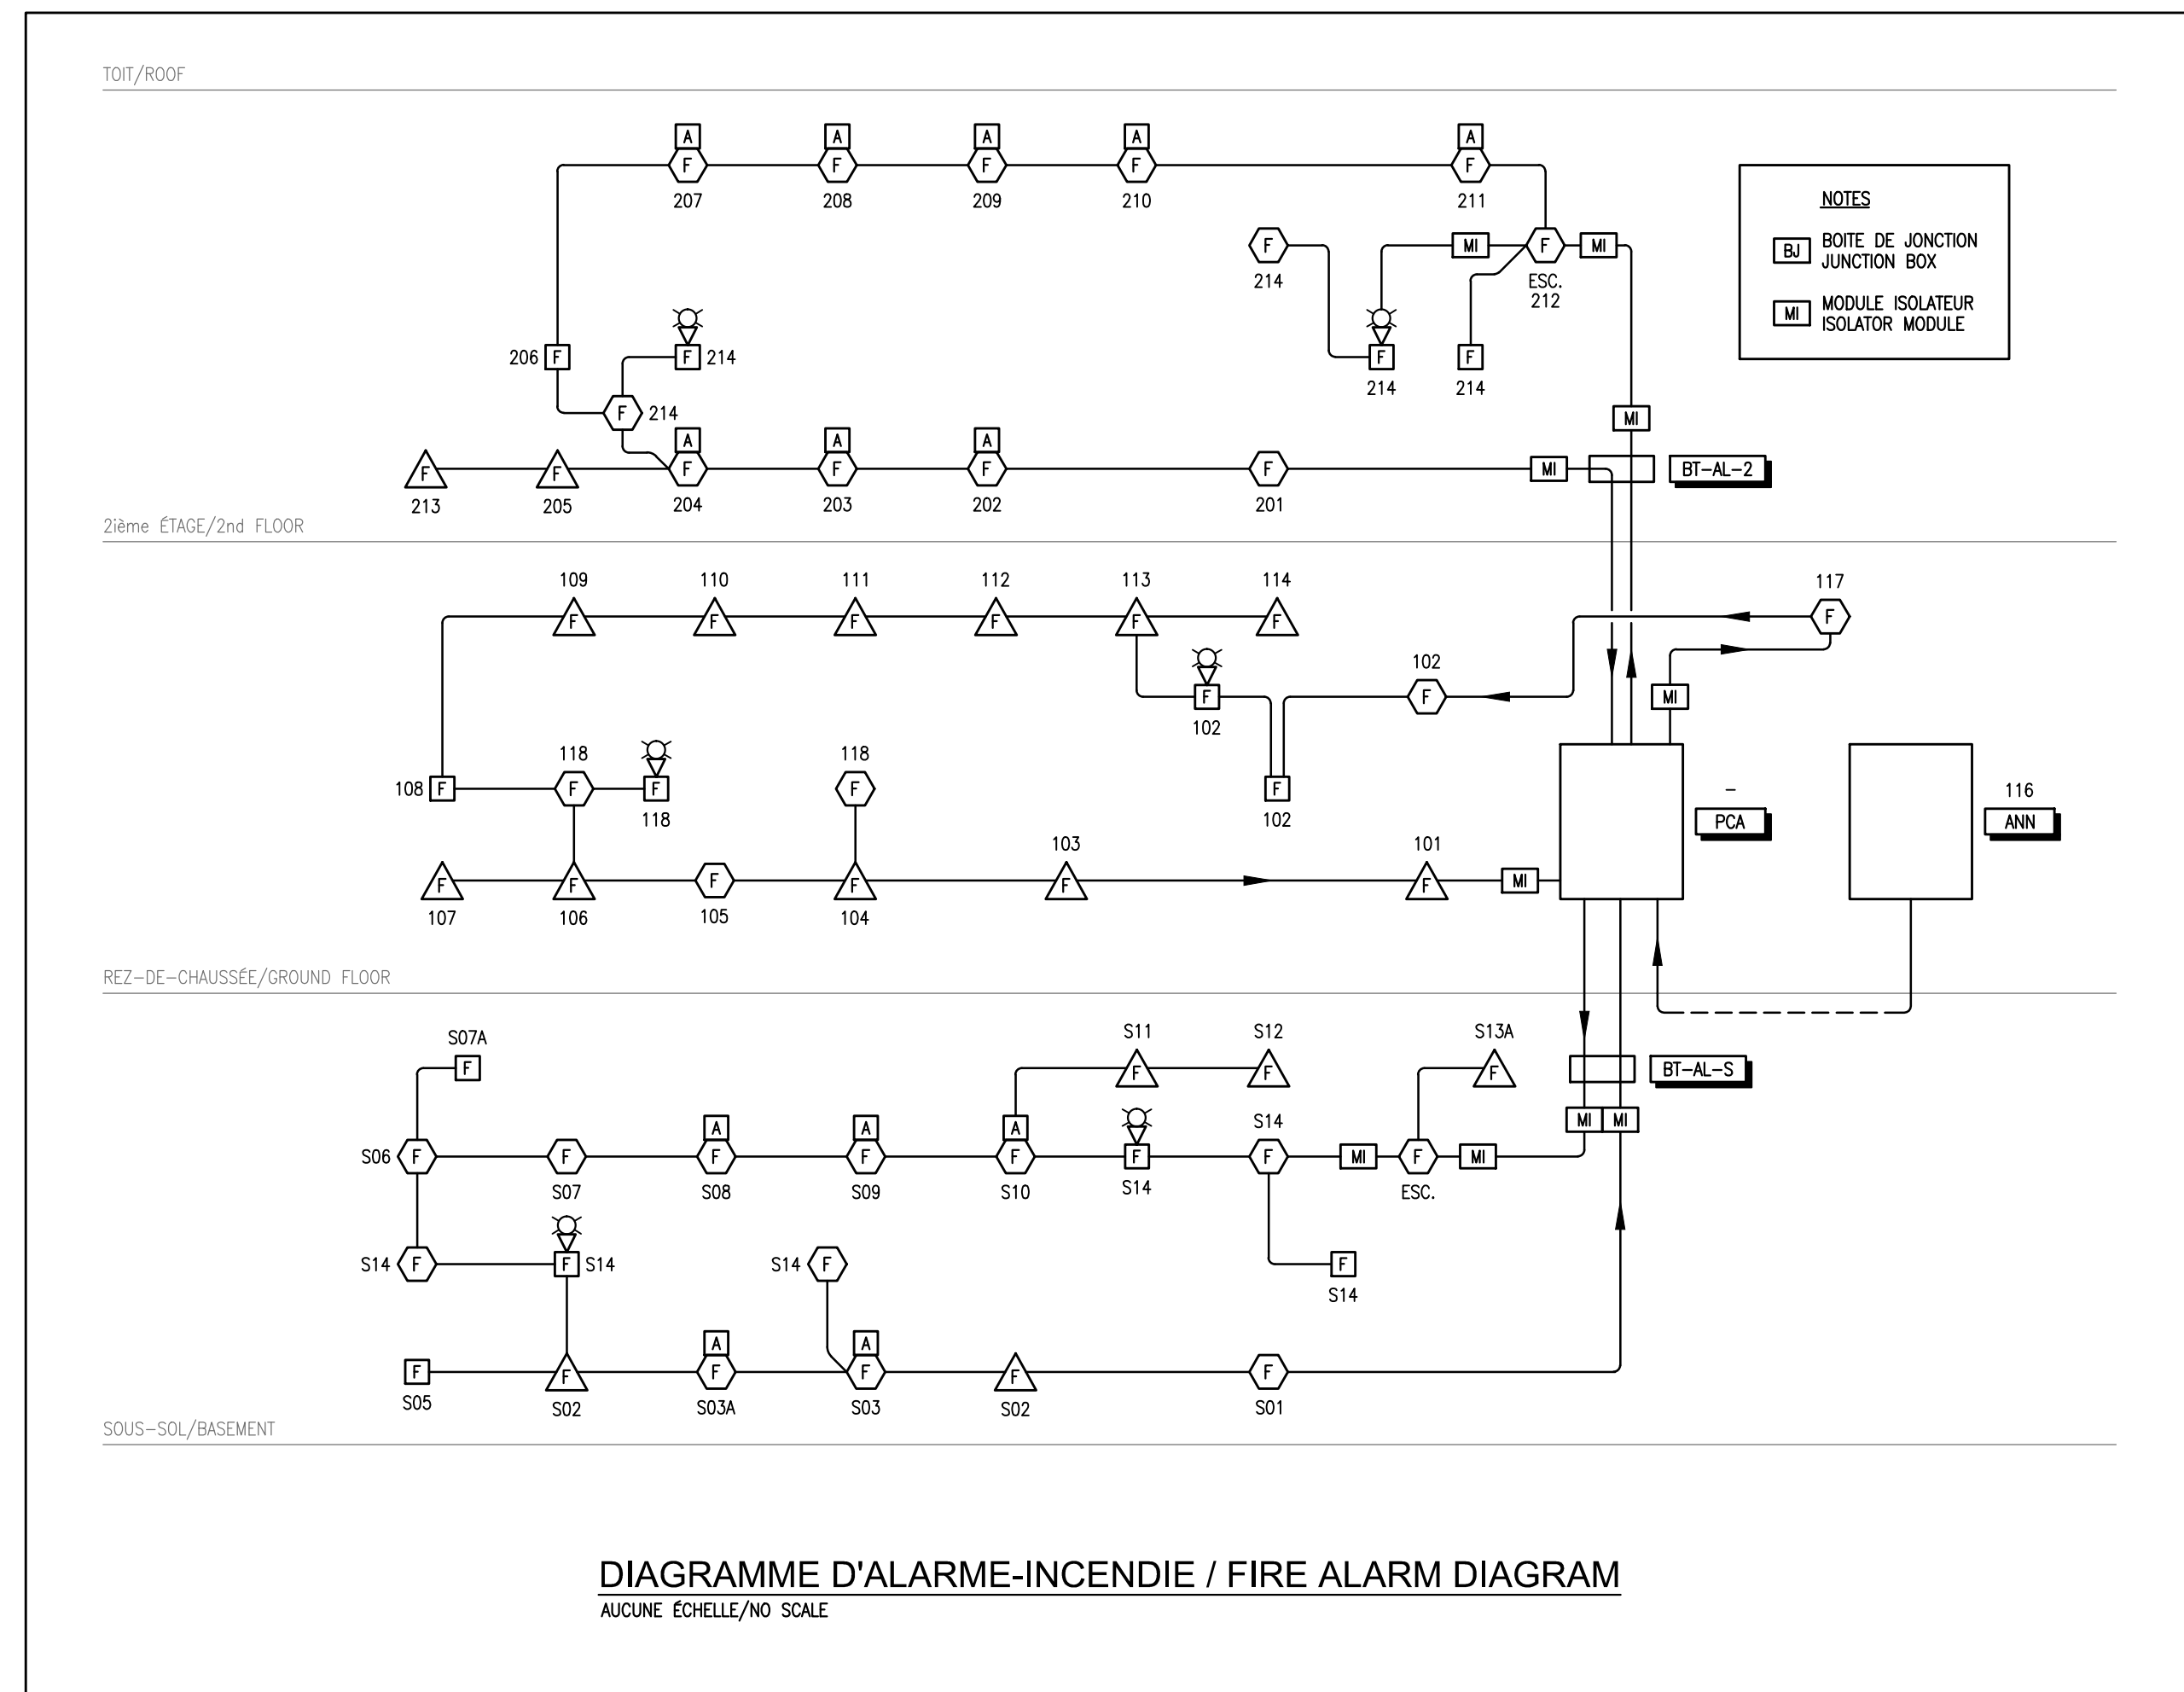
TOIT/ROOF

NOTES

BJ BOITE DE JONCTION JUNCTION BOX

MI MODULE ISOLATEUR ISOLATOR MODULE

A F 207
A F 208
A F 209
A F 210
A F 211

F 214
MI F ESC. 212 MI
F 214
F 214

206 F
F 214
F 214

MI

F 213
F 205
A F 204
A F 203
A F 202
F 201
MI
BT-AL-2

2ième ÉTAGE/2nd FLOOR

109 F
110 F
111 F
112 F
113 F
114 F
117 F

F 102
102 F
MI

108 F
118 F
F 118
118 F
F 102

–
PCA

116
ANN

F 107
F 106
F 105
F 104
103 F
101 F
MI

REZ-DE-CHAUSSÉE/GROUND FLOOR

S07A F
S11 F
S12 F
S13A F
BT-AL-S
MI MI

S06 F
F S07
A F S08
A F S09
A F S10
F S14
S14 F
MI
F ESC.
MI

S14 F
F S14
S14 F
F S14

F S05
F S02
A F S03A
A F S03
F S02
F S01

SOUS-SOL/BASEMENT

DIAGRAMME D'ALARME-INCENDIE / FIRE ALARM DIAGRAM
AUCUNE ÉCHELLE/NO SCALE